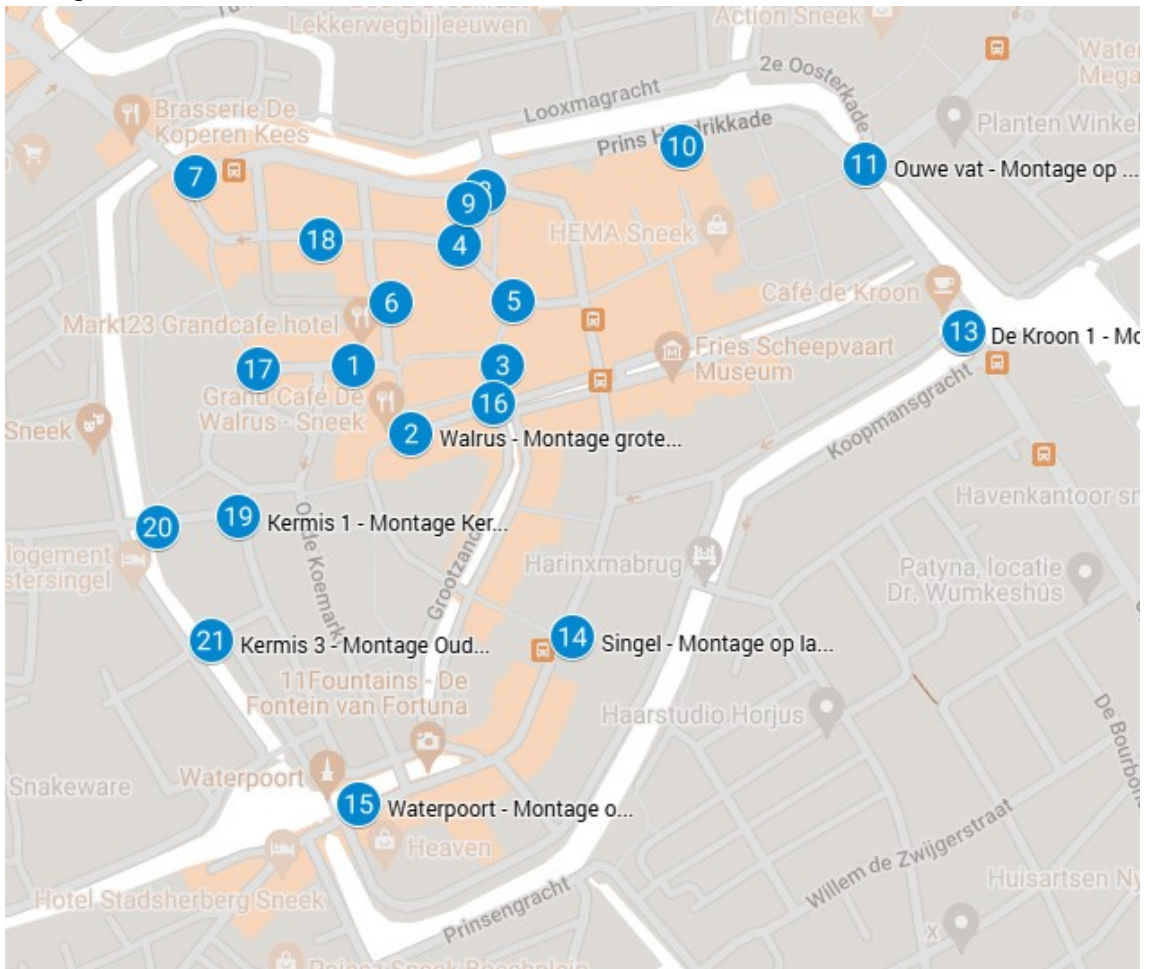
Lekkerwegbijleeuwen
Action Sneek
Wate
Mega
2e Oosterkade
Looxmagracht
Brasserie De Koperen Kees
Prins H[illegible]drikkade
10
Planten Winkel
11
Ouwe vat - Montage op ...
7
8
9
HEMA Sneek
18
4
6
5
Café de Kroon
Markt23 Grandcafe hotel
13
De Kroon 1 - Mo
Fries Scheepvaart Museum
17
1
3
Grand Café De Walrus - Sneek
16
Sneek
2
Walrus - Montage grote...
Koopmansgracht
Havenkantoor sn
20
19
Kermis 1 - Montage Ker...
logement
stersingel
Oude Koemarkt
Grootzand
Harinxmabrug
Patyna, locatie Dr. Wumkeshûs
21
Kermis 3 - Montage Oud...
14
Singel - Montage op la...
11Fountains - De Fontein van Fortuna
Haarstudio Horjus
De Bourbon
Snakeware
Waterpoort
15
Waterpoort - Montage o...
Heaven
Willem de Zwijgerstraat
Huisartsen Ny
Hotel Stadsherberg Sneek
Prinsengracht